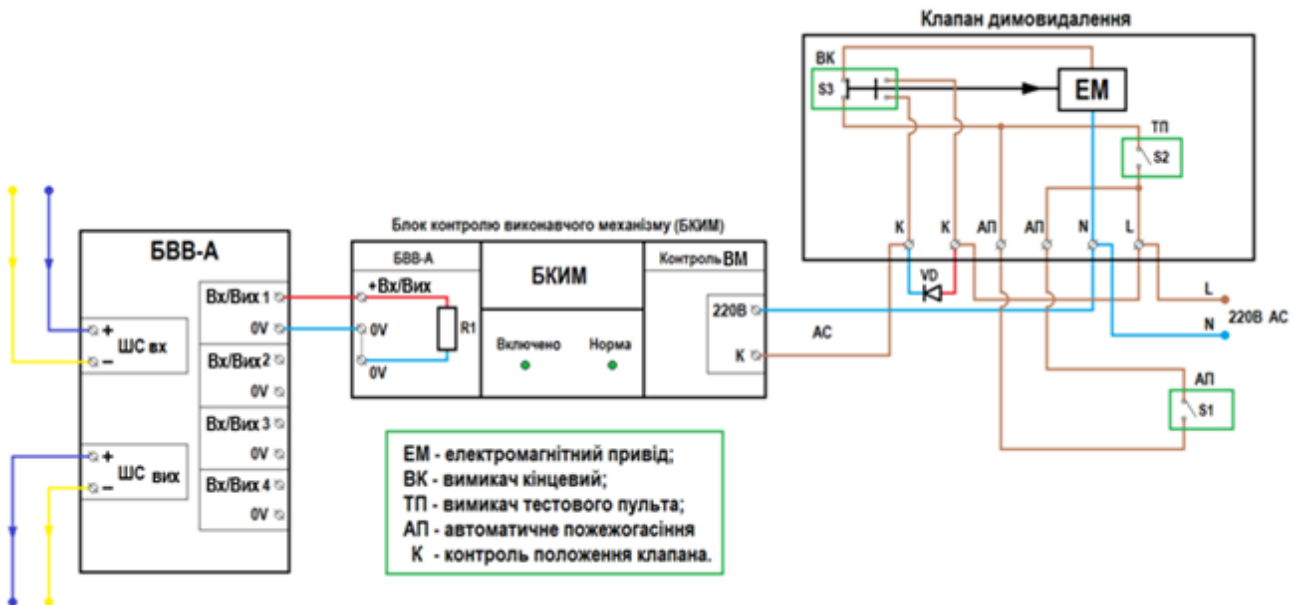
Клапан димовидалення

ВК

S3

ЕМ

ТП

S2

К К АП АП N L

VD

L

N

220В АС

Блок контролю виконавчого механізму (БКИМ)

БВВ-А

БВВ-А

+Вх/Вих

0V

R1

0V

БКИМ

Включено

Норма

Контроль ВМ

220В

К

АС

+ ШС вх –

Вх/Вих 1

0V

Вх/Вих 2

0V

Вх/Вих 3

0V

Вх/Вих 4

0V

+ ШС вих –

АП

S1

ЕМ - електромагнітний привід;
ВК - вимикач кінцевий;
ТП - вимикач тестового пульта;
АП - автоматичне пожежогасіння
К - контроль положення клапана.